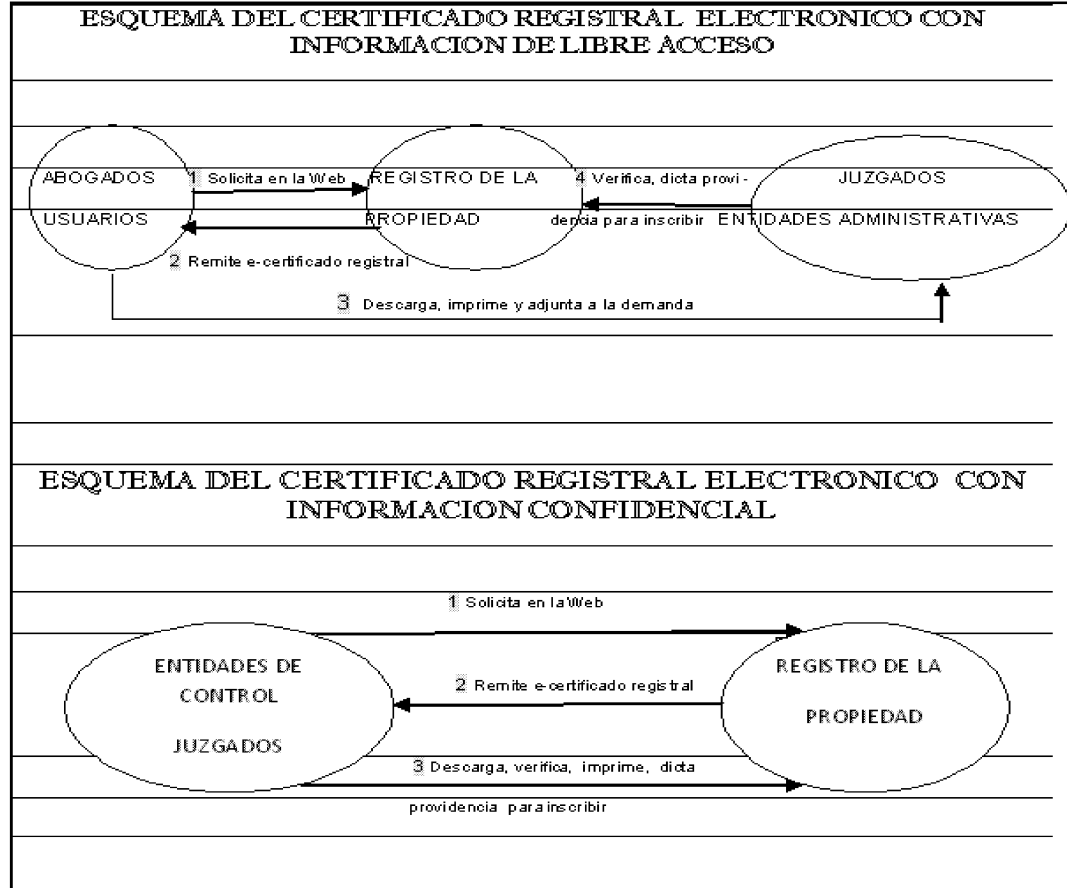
ESQUEMA DEL CERTIFICADO REGISTRAL ELECTRONICO CON INFORMACION DE LIBRE ACCESO

ABOGADOS

USUARIOS

1 Solicita en la Web

REGISTRO DE LA

PROPIEDAD

4 Verifica, dicta provi-

dencia para inscribir

JUZGADOS

ENTIDADES ADMINISTRATIVAS

2 Remite e-certificado registral

3 Descarga, imprime y adjunta a la demanda

ESQUEMA DEL CERTIFICADO REGISTRAL ELECTRONICO CON INFORMACION CONFIDENCIAL

1 Solicita en la Web

ENTIDADES DE

CONTROL

JUZGADOS

2 Remite e-certificado registral

REGISTRO DE LA

PROPIEDAD

3 Descarga, verifica, imprime, dicta

providencia para inscribir